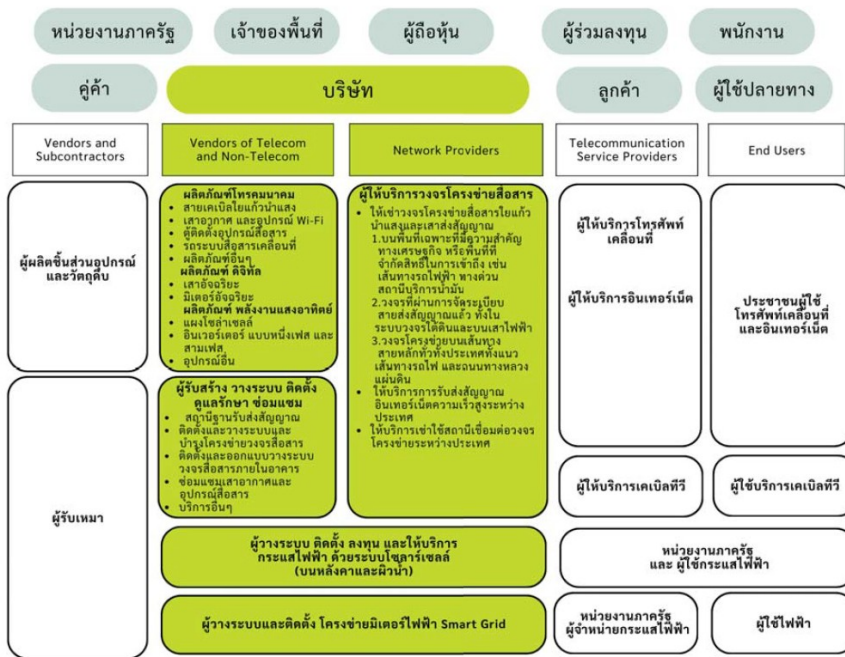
หน่วยงานภาครัฐ

เจ้าของพื้นที่

ผู้ถือหุ้น

ผู้ร่วมลงทุน

พนักงาน

คู่ค้า

บริษัท

ลูกค้า

ผู้ใช้ปลายทาง

Vendors and Subcontractors

Vendors of Telecom and Non-Telecom

Network Providers

Telecommunication Service Providers

End Users

ผู้ผลิตชิ้นส่วนอุปกรณ์และวัตถุดิบ

ผลิตภัณฑ์โทรคมนาคม
- สายเคเบิลใยแก้วนำแสง
- เสาอากาศ และอุปกรณ์ Wi-Fi
- ตู้ติดตั้งอุปกรณ์สื่อสาร
- รถระบบสื่อสารเคลื่อนที่
- ผลิตภัณฑ์อื่นๆ
ผลิตภัณฑ์ ดิจิทัล
- เสาอัจฉริยะ
- มิเตอร์อัจฉริยะ
ผลิตภัณฑ์ พลังงานแสงอาทิตย์
- แผงโซล่าเซลล์
- อินเวอร์เตอร์ แบบหนึ่งเฟส และสามเฟส
- อุปกรณ์อื่น

ผู้ให้บริการวงจรโครงข่ายสื่อสาร
- ให้เช่าวงจรโครงข่ายสื่อสารใยแก้วนำแสงและเสาส่งสัญญาณ
1. บนพื้นที่เฉพาะที่มีความสำคัญทางเศรษฐกิจ หรือพื้นที่ที่จำกัดสิทธิ์ในการเข้าถึง เช่น เส้นทางรถไฟฟ้า ทางด่วน สถานีบริการน้ำมัน
2. วงจรที่ผ่านการจัดระเบียบสายส่งสัญญาณแล้ว ทั้งในระบบวงจรใต้ดินและบนเสาไฟฟ้า
3. วงจรโครงข่ายบนเส้นทางสายหลักทั่วทั้งประเทศทั้งแนวเส้นทางรถไฟ และถนนทางหลวงแผ่นดิน
- ให้บริการการรับส่งสัญญาณอินเทอร์เน็ตความเร็วสูงระหว่างประเทศ
- ให้บริการเช่าใช้สถานีเชื่อมต่อวงจรโครงข่ายระหว่างประเทศ

ผู้ให้บริการโทรศัพท์เคลื่อนที่

ผู้ให้บริการอินเทอร์เน็ต

ประชาชนผู้ใช้โทรศัพท์เคลื่อนที่และอินเทอร์เน็ต

ผู้รับสร้าง วางระบบ ติดตั้ง ดูแลรักษา ซ่อมแซม
- สถานีฐานรับส่งสัญญาณ
- ติดตั้งและวางระบบและบำรุงโครงข่ายวงจรสื่อสาร
- ติดตั้งและออกแบบวางระบบวงจรสื่อสารภายในอาคาร
- ซ่อมแซมเสาอากาศและอุปกรณ์สื่อสาร
- บริการอื่นๆ

ผู้ให้บริการเคเบิลทีวี

ผู้ใช้บริการเคเบิลทีวี

ผู้รับเหมา

ผู้วางระบบ ติดตั้ง ลงทุน และให้บริการกระแสไฟฟ้า ด้วยระบบโซลาร์เซลล์ (บนหลังคาและผิวน้ำ)

หน่วยงานภาครัฐ และ ผู้ใช้กระแสไฟฟ้า

ผู้วางระบบและติดตั้ง โครงข่ายมิเตอร์ไฟฟ้า Smart Grid

หน่วยงานภาครัฐ ผู้จำหน่ายกระแสไฟฟ้า

ผู้ใช้ไฟฟ้า